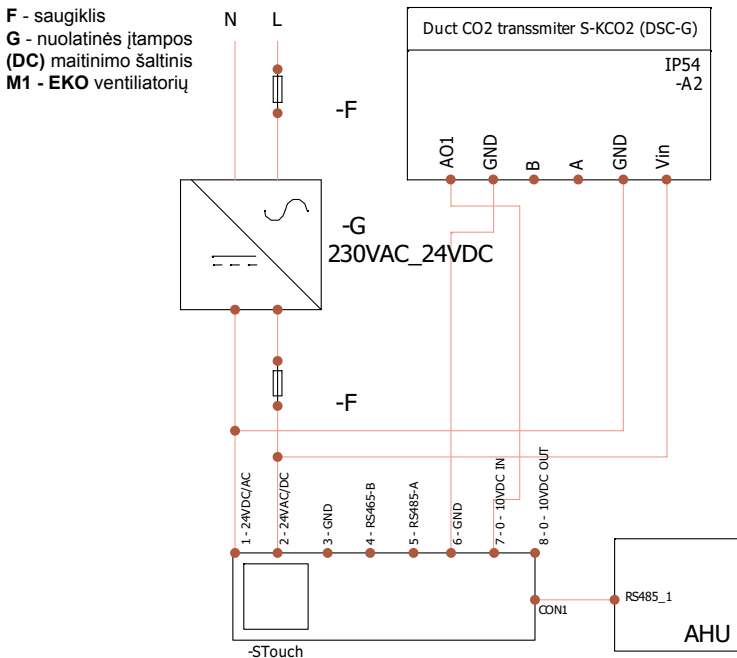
**F** - saugiklis
**G** - nuolatinės įtampos
**(DC)** maitinimo šaltinis
**M1 - EKO** ventiliatorių

N L

-F

Duct CO2 transsmiter S-KCO2 (DSC-G)

IP54
-A2

AO1 GND B A GND Vin

-G
230VAC_24VDC

-F

1 - 24VDC/AC
2 - 24VAC/DC
3 - GND
4 - RS465-B
5 - RS485-A
6 - GND
7 - 0 - 10VDC IN
8 - 0 - 10VDC OUT

CON1

RS485_1

AHU

-STouch